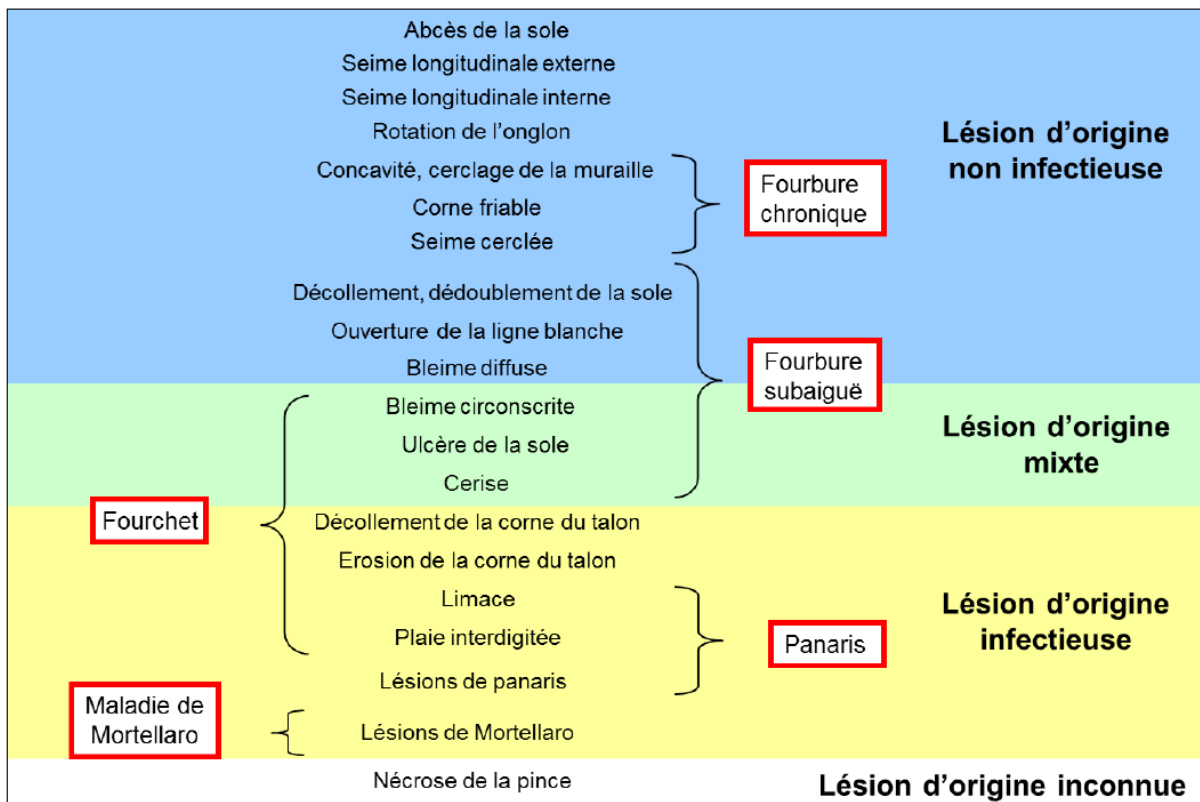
Abcès de la sole
Seime longitudinale externe
Seime longitudinale interne
Rotation de l'onglon
Concavité, cerclage de la muraille
Corne friable
Seime cerclée

Fourbure chronique

Lésion d'origine non infectieuse

Décollement, dédoublement de la sole
Ouverture de la ligne blanche
Bleime diffuse

Fourbure subaiguë

Bleime circonscrite
Ulcère de la sole
Cerise

Lésion d'origine mixte

Fourchet

Décollement de la corne du talon
Erosion de la corne du talon
Limace
Plaie interdigitée
Lésions de panaris

Panaris

Lésion d'origine infectieuse

Maladie de Mortellaro

Lésions de Mortellaro

Nécrose de la pince

Lésion d'origine inconnue